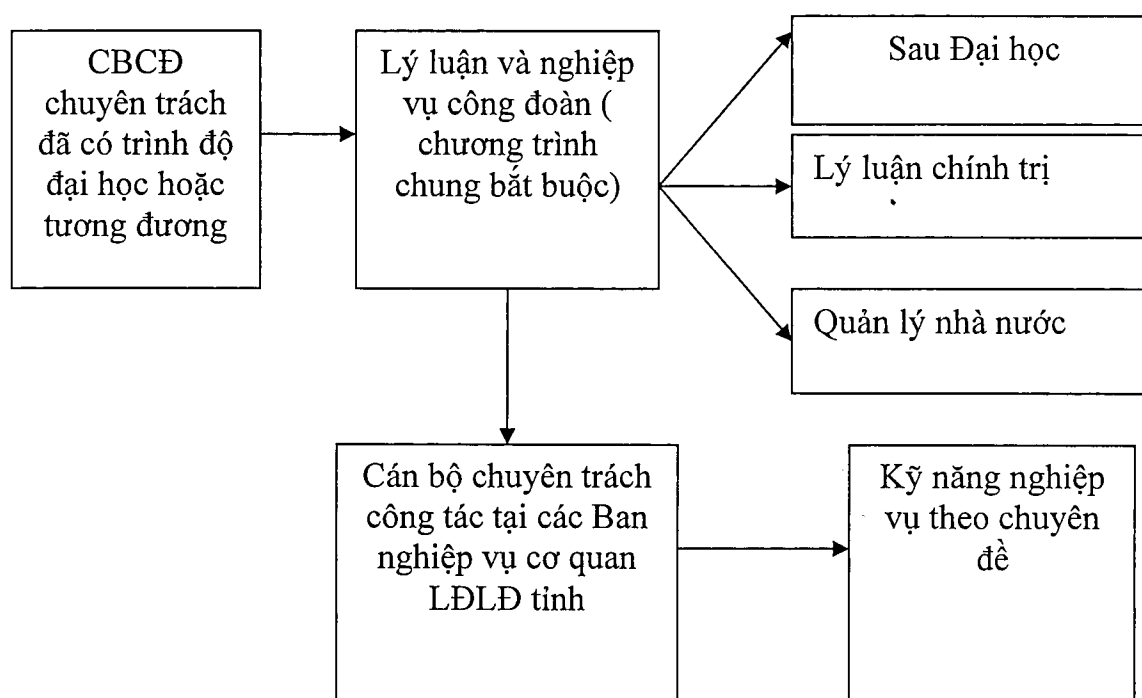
CBCĐ chuyên trách đã có trình độ đại học hoặc tương đương

Lý luận và nghiệp vụ công đoàn ( chương trình chung bắt buộc)

Sau Đại học

Lý luận chính trị

Quản lý nhà nước

Cán bộ chuyên trách công tác tại các Ban nghiệp vụ cơ quan LĐLĐ tỉnh

Kỹ năng nghiệp vụ theo chuyên đề